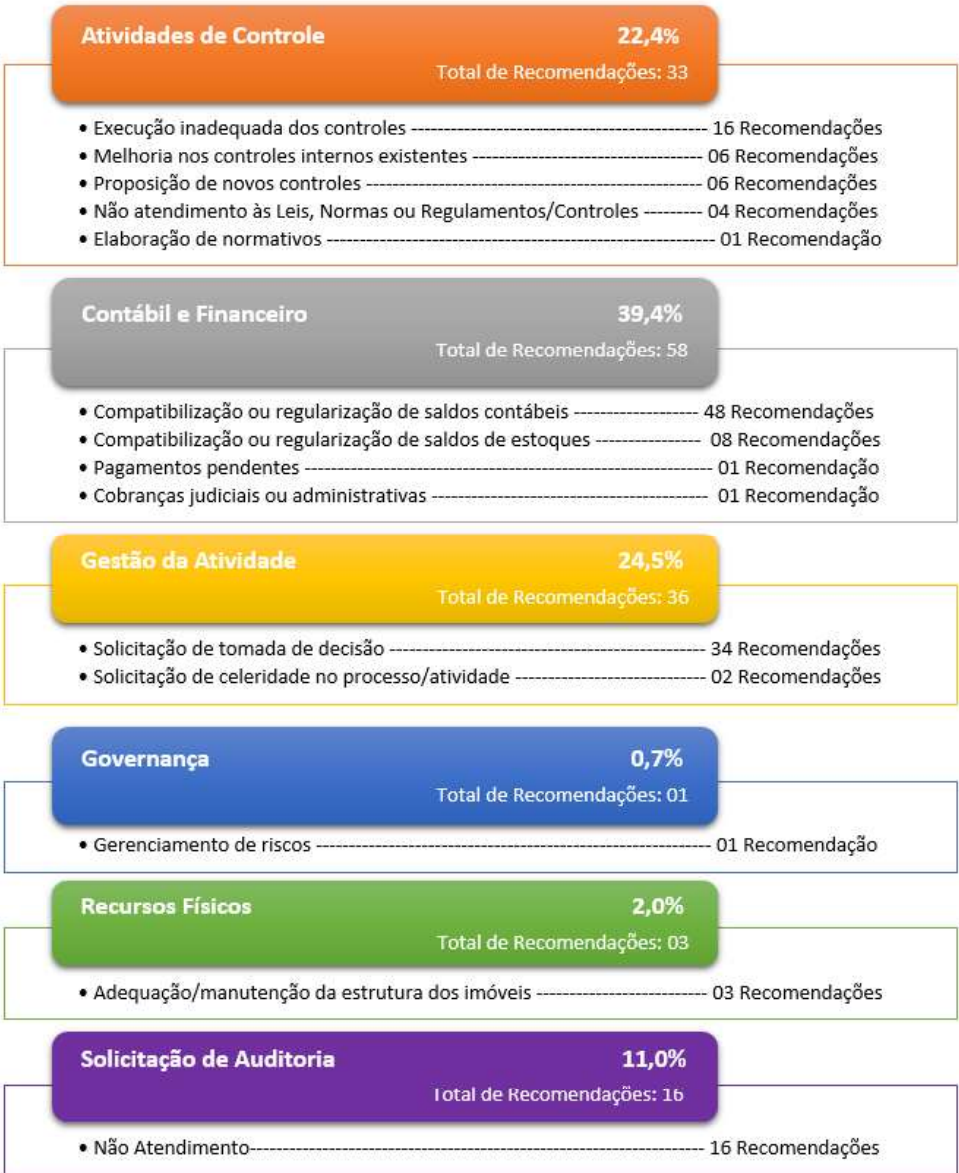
Atividades de Controle 22,4%
Total de Recomendações: 33

• Execução inadequada dos controles ------------------------------------------------ 16 Recomendações
• Melhoria nos controles internos existentes ---------------------------------------- 06 Recomendações
• Proposição de novos controles ---------------------------------------------------- 06 Recomendações
• Não atendimento às Leis, Normas ou Regulamentos/Controles --------- 04 Recomendações
• Elaboração de normativos ---------------------------------------------------------- 01 Recomendação

Contábil e Financeiro 39,4%
Total de Recomendações: 58

• Compatibilização ou regularização de saldos contábeis ------------------- 48 Recomendações
• Compatibilização ou regularização de saldos de estoques ---------------- 08 Recomendações
• Pagamentos pendentes ------------------------------------------------------------- 01 Recomendação
• Cobranças judiciais ou administrativas ------------------------------------------ 01 Recomendação

Gestão da Atividade 24,5%
Total de Recomendações: 36

• Solicitação de tomada de decisão ------------------------------------------------ 34 Recomendações
• Solicitação de celeridade no processo/atividade ----------------------------- 02 Recomendações

Governança 0,7%
Total de Recomendações: 01

• Gerenciamento de riscos ------------------------------------------------------------ 01 Recomendação

Recursos Físicos 2,0%
Total de Recomendações: 03

• Adequação/manutenção da estrutura dos imóveis ------------------------- 03 Recomendações

Solicitação de Auditoria 11,0%
Total de Recomendações: 16

• Não Atendimento----------------------------------------------------------------------- 16 Recomendações